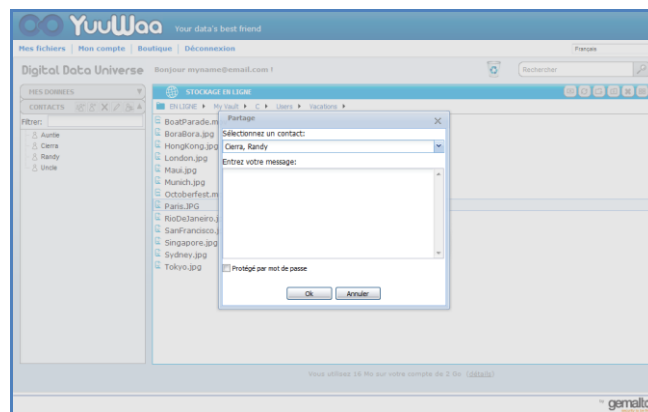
YuuWaa Your data's best friend

Mes fichiers | Mon compte | Boutique | Déconnexion

Français

Digital Data Universe Bonjour myname@email.com !

Rechercher

MES DONNEES

CONTACTS

Filtrer:

Auntie
Cierra
Randy
Uncle

STOCKAGE EN LIGNE

EN LIGNE ▸ My Vault ▸ C ▸ Users ▸ Vacations ▸

BoatParade.m
BoraBora.jpg
HongKong.jpg
London.jpg
Maui.jpg
Munich.jpg
Octoberfest.m
Paris.JPG
RioDeJaneiro.j
SanFrancisco.j
Singapore.jpg
Sydney.jpg
Tokyo.jpg

Partage

Sélectionnez un contact:

Cierra, Randy

Entrez votre message:

Protégé par mot de passe

Ok Annuler

Vous utilisez 16 Mo sur votre compte de 2 Go. (détails)

gemalto